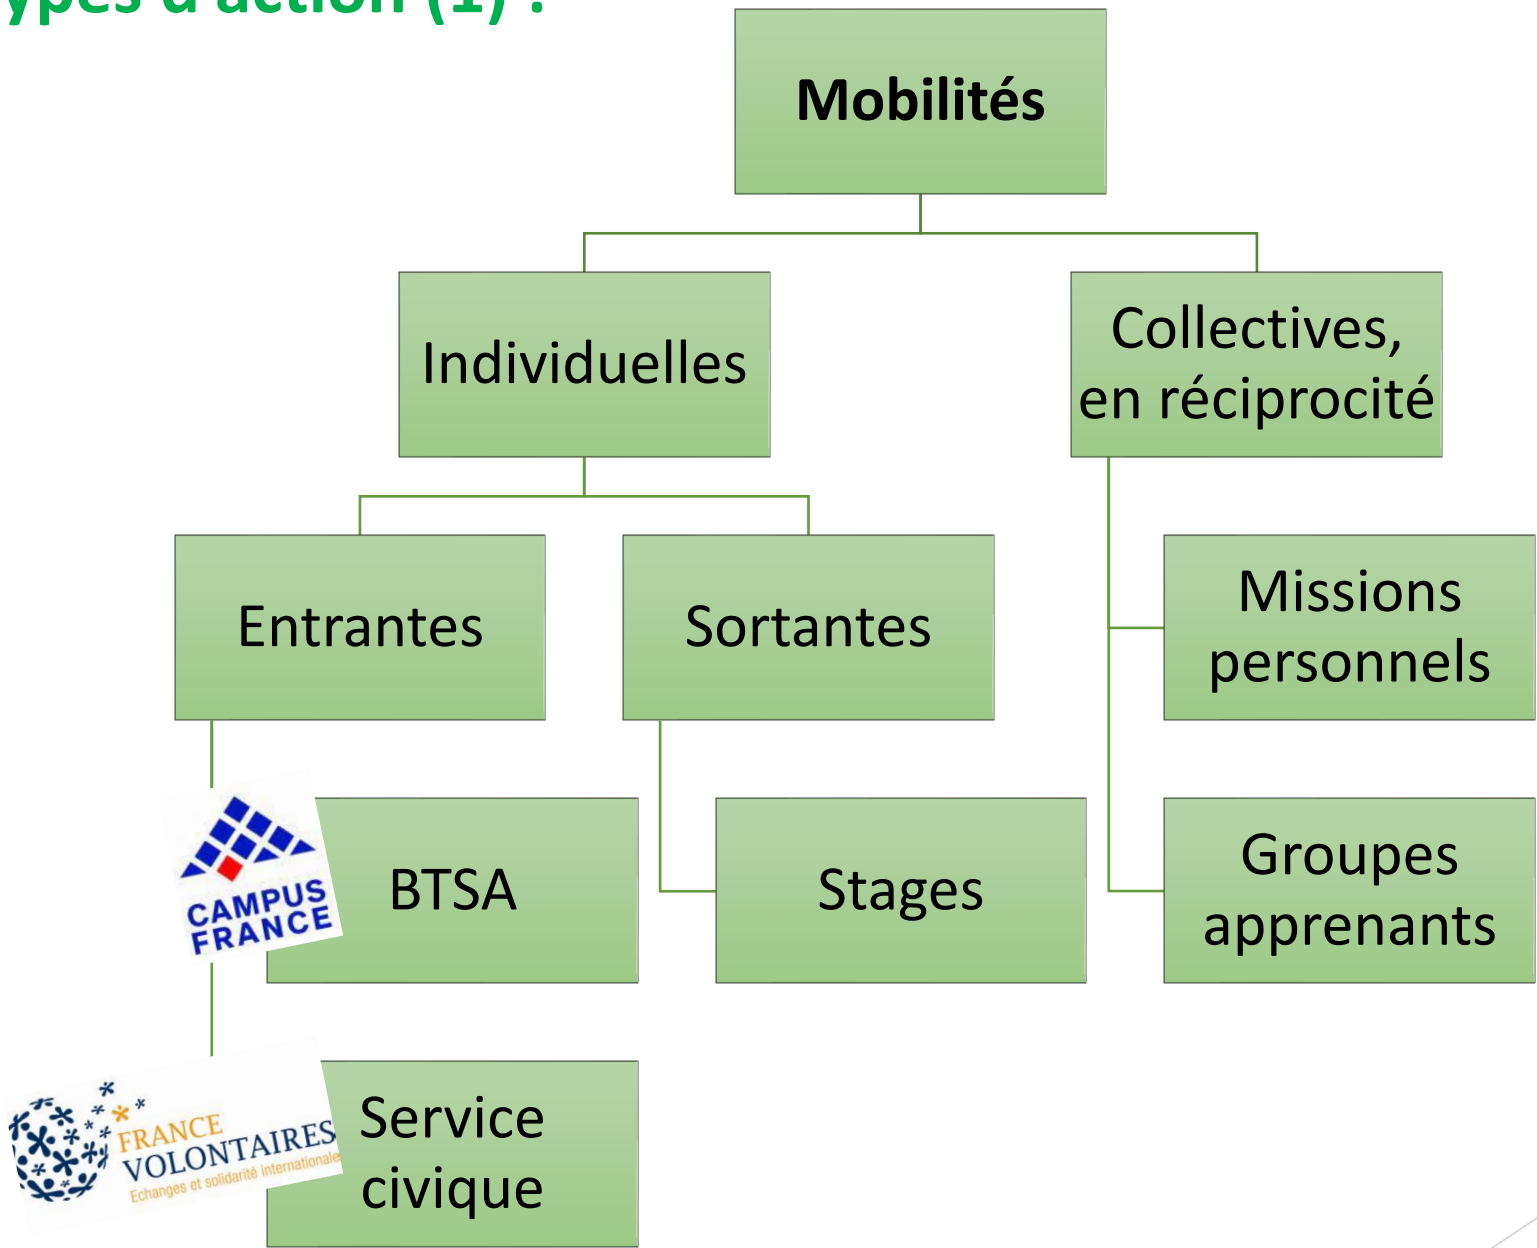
ypes d'action (1) :

Mobilités

Individuelles

Collectives, en réciprocité

Entrantes

Sortantes

Missions personnels

CAMPUS FRANCE

BTSA

Stages

Groupes apprenants

FRANCE VOLONTAIRES
Echanges et solidarité internationale

Service civique